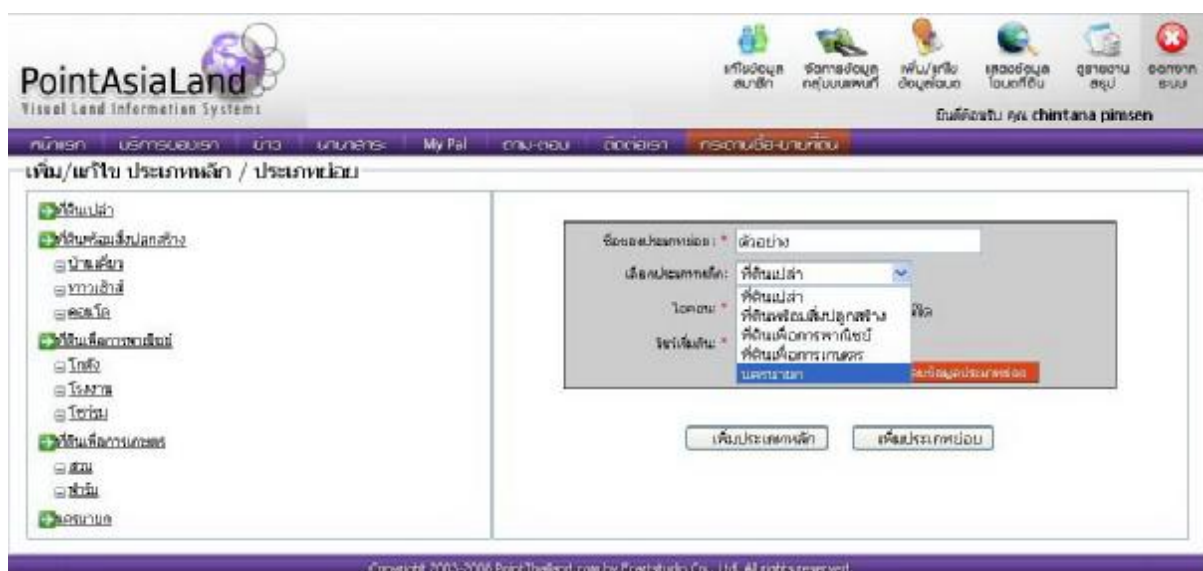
PointAsiaLand
Visual Land Information Systems

แก้ไขข้อมูลสมาชิก | จัดการข้อมูลกลุ่มบนแผนที่ | เพิ่ม/แก้ไขข้อมูลย่อย | แสดงข้อมูลในจุดที่อื่น | ดูรายงานสรุป | ออกจากระบบ

ยินดีต้อนรับ คุณ chintana pimsen

หน้าแรก | บริการของเรา | ข่าว | บทความ | My Pal | ถาม-ตอบ | ติดต่อเรา | กระดานซื้อ-ขายที่ดิน

เพิ่ม/แก้ไข ประเภทหลัก / ประเภทย่อย

ที่ดินเปล่า
ที่ดินพร้อมสิ่งปลูกสร้าง
บ้านเดี่ยว
ทาวเฮ้าส์
คอนโด
ที่ดินเพื่อการพาณิชย์
โกดัง
โรงงาน
โรงแรม
ที่ดินเพื่อการเกษตร
สวน
ฟาร์ม
นครนายก

ชื่อของประเภทย่อย : * ตัวอย่าง
เลือกประเภทหลัก: ที่ดินเปล่า
ที่ดินเปล่า
ที่ดินพร้อมสิ่งปลูกสร้าง
ที่ดินเพื่อการพาณิชย์
ที่ดินเพื่อการเกษตร
นครนายก
ไอคอน * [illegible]
จัดเรียงลำดับ * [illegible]
บันทึกข้อมูลประเภทย่อย

เพิ่มประเภทหลัก | เพิ่มประเภทย่อย

Copyright 2003-2008 PointThailand.com by Pointstudio Co., Ltd. All rights reserved.